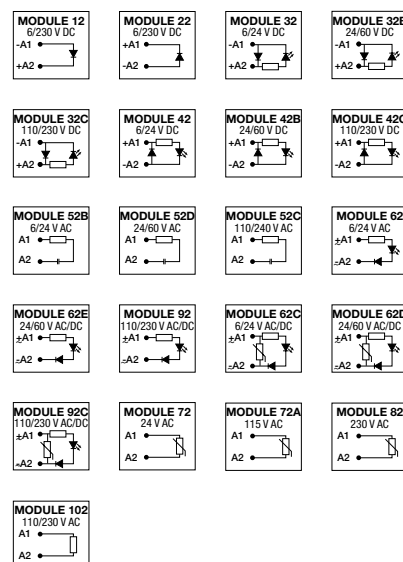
MODULE 12
6/230 V DC
-A1
+A2

MODULE 22
6/230 V DC
+A1
-A2

MODULE 32
6/24 V DC
-A1
+A2

MODULE 32B
24/60 V DC
-A1
+A2

MODULE 32C
110/230 V DC
-A1
+A2

MODULE 42
6/24 V DC
+A1
-A2

MODULE 42B
24/60 V DC
+A1
-A2

MODULE 42C
110/230 V DC
+A1
-A2

MODULE 52B
6/24 V AC
A1
A2

MODULE 52D
24/60 V AC
A1
A2

MODULE 52C
110/240 V AC
A1
A2

MODULE 62
6/24 V AC
±A1
∓A2

MODULE 62E
24/60 V AC/DC
±A1
∓A2

MODULE 92
110/230 V AC/DC
±A1
∓A2

MODULE 62C
6/24 V AC/DC
±A1
∓A2

MODULE 62D
24/60 V AC/DC
±A1
∓A2

MODULE 92C
110/230 V AC/DC
±A1
∓A2

MODULE 72
24 V AC
A1
A2

MODULE 72A
115 V AC
A1
A2

MODULE 82
230 V AC
A1
A2

MODULE 102
110/230 V AC
A1
A2